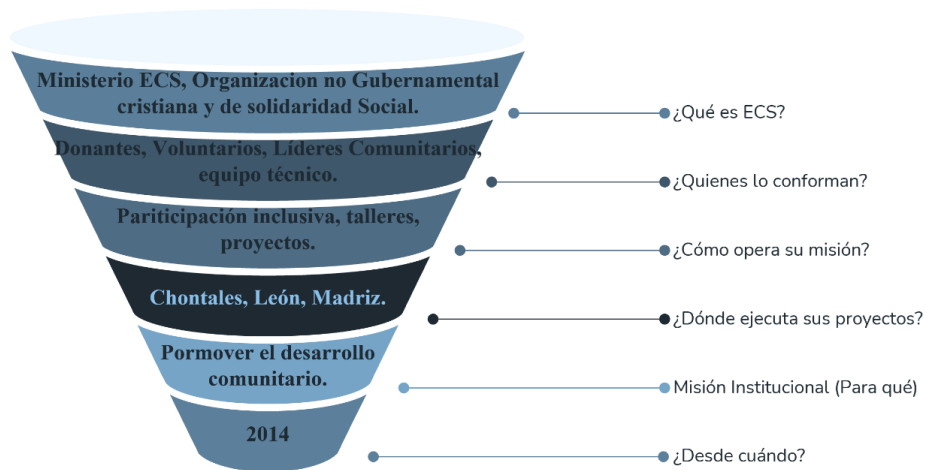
Ministerio ECS, Organizacion no Gubernamental cristiana y de solidaridad Social.

¿Qué es ECS?

Donantes, Voluntarios, Líderes Comunitarios, equipo técnico.

¿Quienes lo conforman?

Pariticipación inclusiva, talleres, proyectos.

¿Cómo opera su misión?

Chontales, León, Madriz.

¿Dónde ejecuta sus proyectos?

Pormover el desarrollo comunitario.

Misión Institucional (Para qué)

2014

¿Desde cuándo?